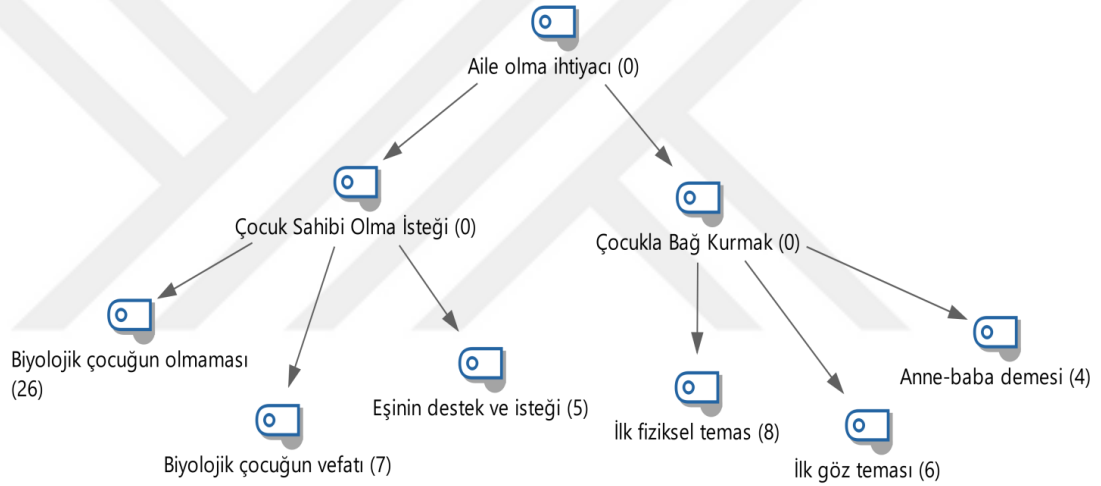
Aile olma ihtiyacı (0)

Çocuk Sahibi Olma İsteği (0)

Çocukla Bağ Kurmak (0)

Biyolojik çocuğun olmaması (26)

Biyolojik çocuğun vefatı (7)

Eşinin destek ve isteği (5)

İlk fiziksel temas (8)

İlk göz teması (6)

Anne-baba demesi (4)